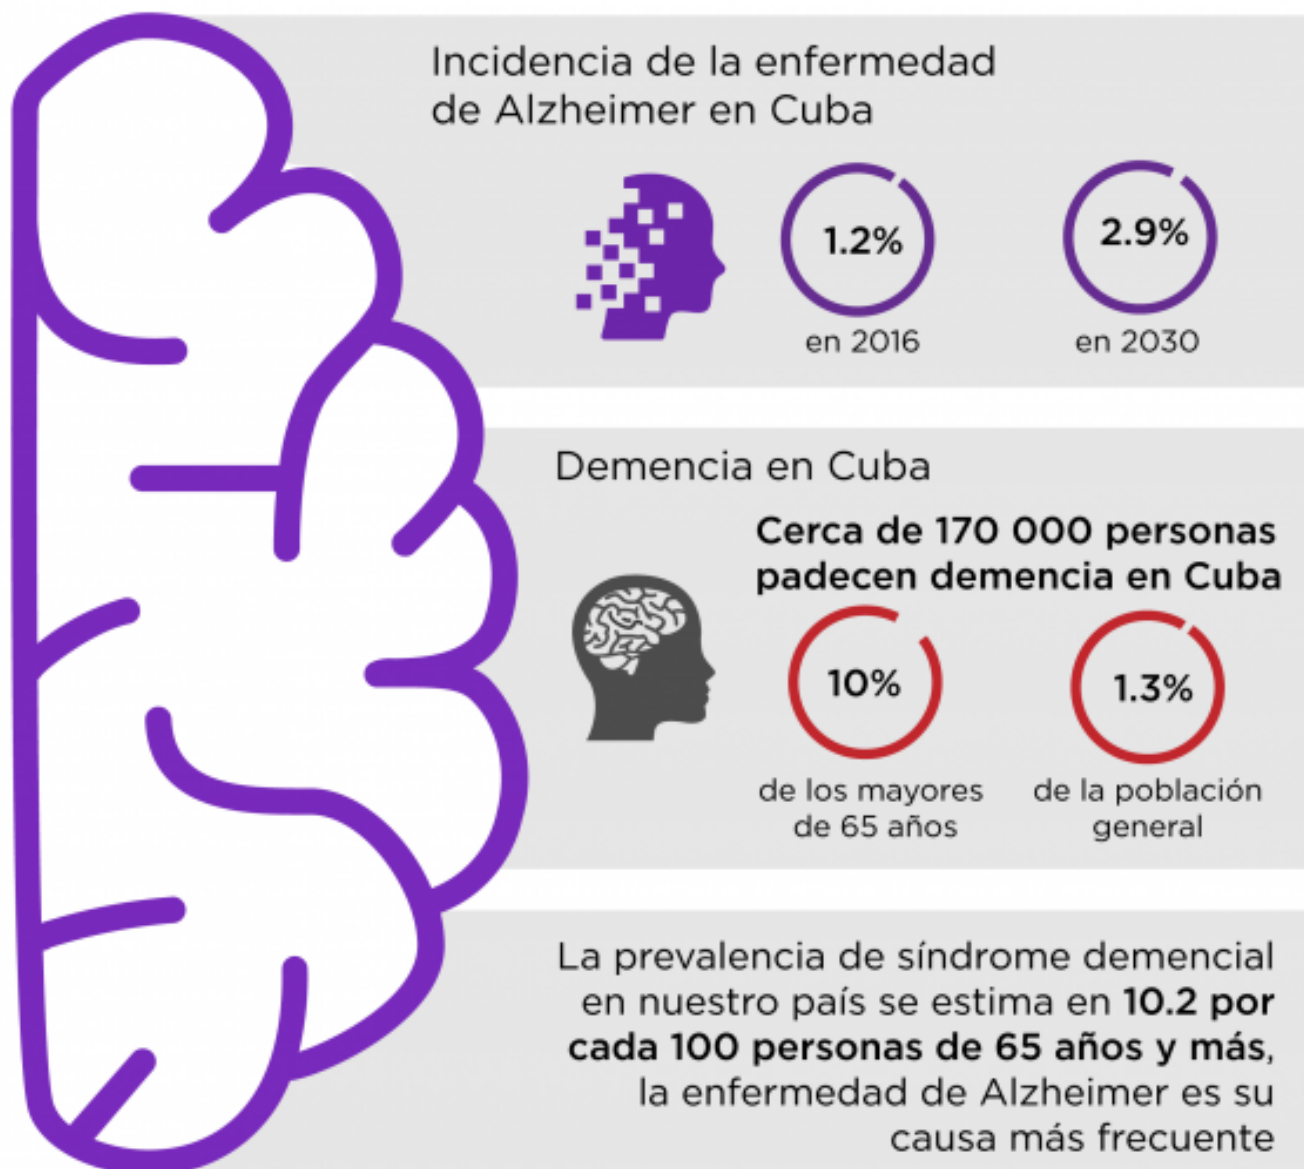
Incidencia de la enfermedad de Alzheimer en Cuba

1.2%
en 2016

2.9%
en 2030

Demencia en Cuba

Cerca de 170 000 personas padecen demencia en Cuba

10%
de los mayores de 65 años

1.3%
de la población general

La prevalencia de síndrome demencial en nuestro país se estima en 10.2 por cada 100 personas de 65 años y más, la enfermedad de Alzheimer es su causa más frecuente